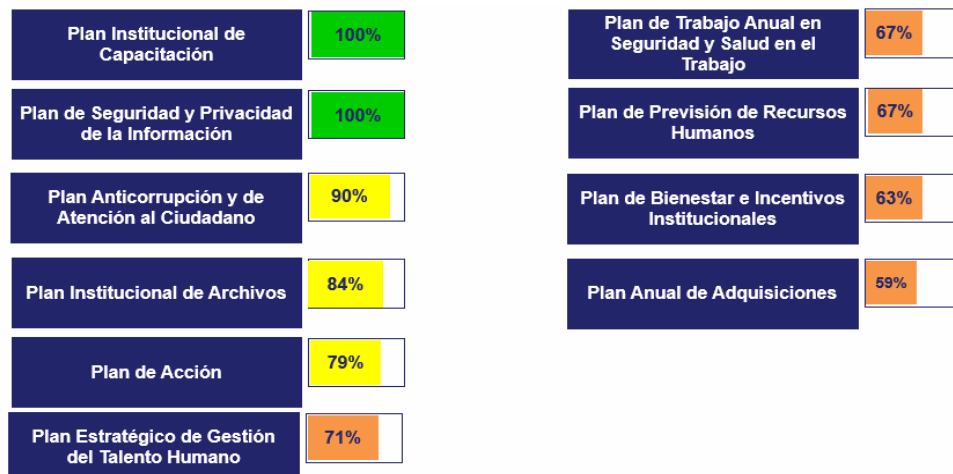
Plan Institucional de Capacitación 100%

Plan de Seguridad y Privacidad de la Información 100%

Plan Anticorrupción y de Atención al Ciudadano 90%

Plan Institucional de Archivos 84%

Plan de Acción 79%

Plan Estratégico de Gestión del Talento Humano 71%

Plan de Trabajo Anual en Seguridad y Salud en el Trabajo 67%

Plan de Previsión de Recursos Humanos 67%

Plan de Bienestar e Incentivos Institucionales 63%

Plan Anual de Adquisiciones 59%